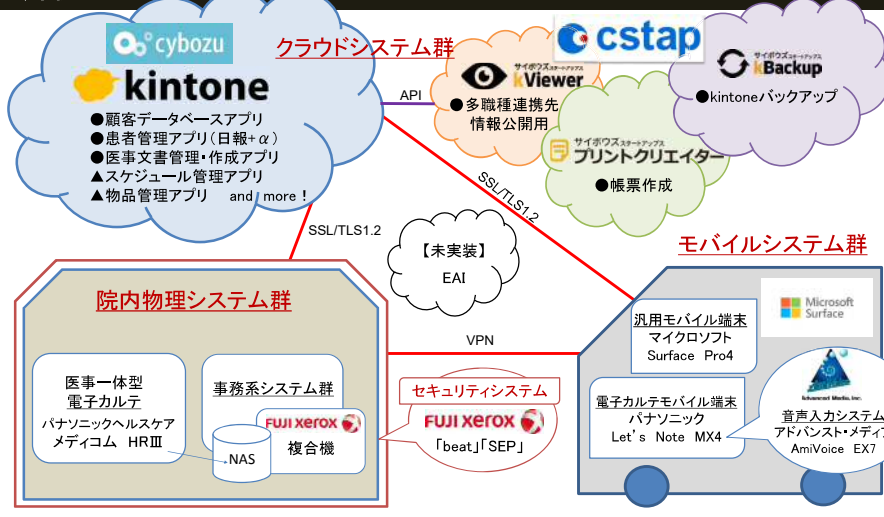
cybozu
kintone
クラウドシステム群
●顧客データベースアプリ
●患者管理アプリ（日報+α）
●医事文書管理・作成アプリ
▲スケジュール管理アプリ
▲物品管理アプリ　and more！

cstap
API
サイボウズスタートアップス kViewer
●多職種連携先情報公開用
サイボウズスタートアップス kBackup
●kintoneバックアップ
サイボウズスタートアップス プリントクリエイター
●帳票作成

SSL/TLS1.2
SSL/TLS1.2
【未実装】
EAI

モバイルシステム群
Microsoft Surface
汎用モバイル端末
マイクロソフト
Surface Pro4
電子カルテモバイル端末
パナソニック
Let's Note MX4
Advanced Media, Inc.
音声入力システム
アドバンスト・メディア
AmiVoice EX7

院内物理システム群
VPN
医事一体型
電子カルテ
パナソニックヘルスケア
メディコム HRⅢ
事務系システム群
FUJI XEROX
複合機
NAS
セキュリティシステム
FUJI XEROX
「beat」「SEP」